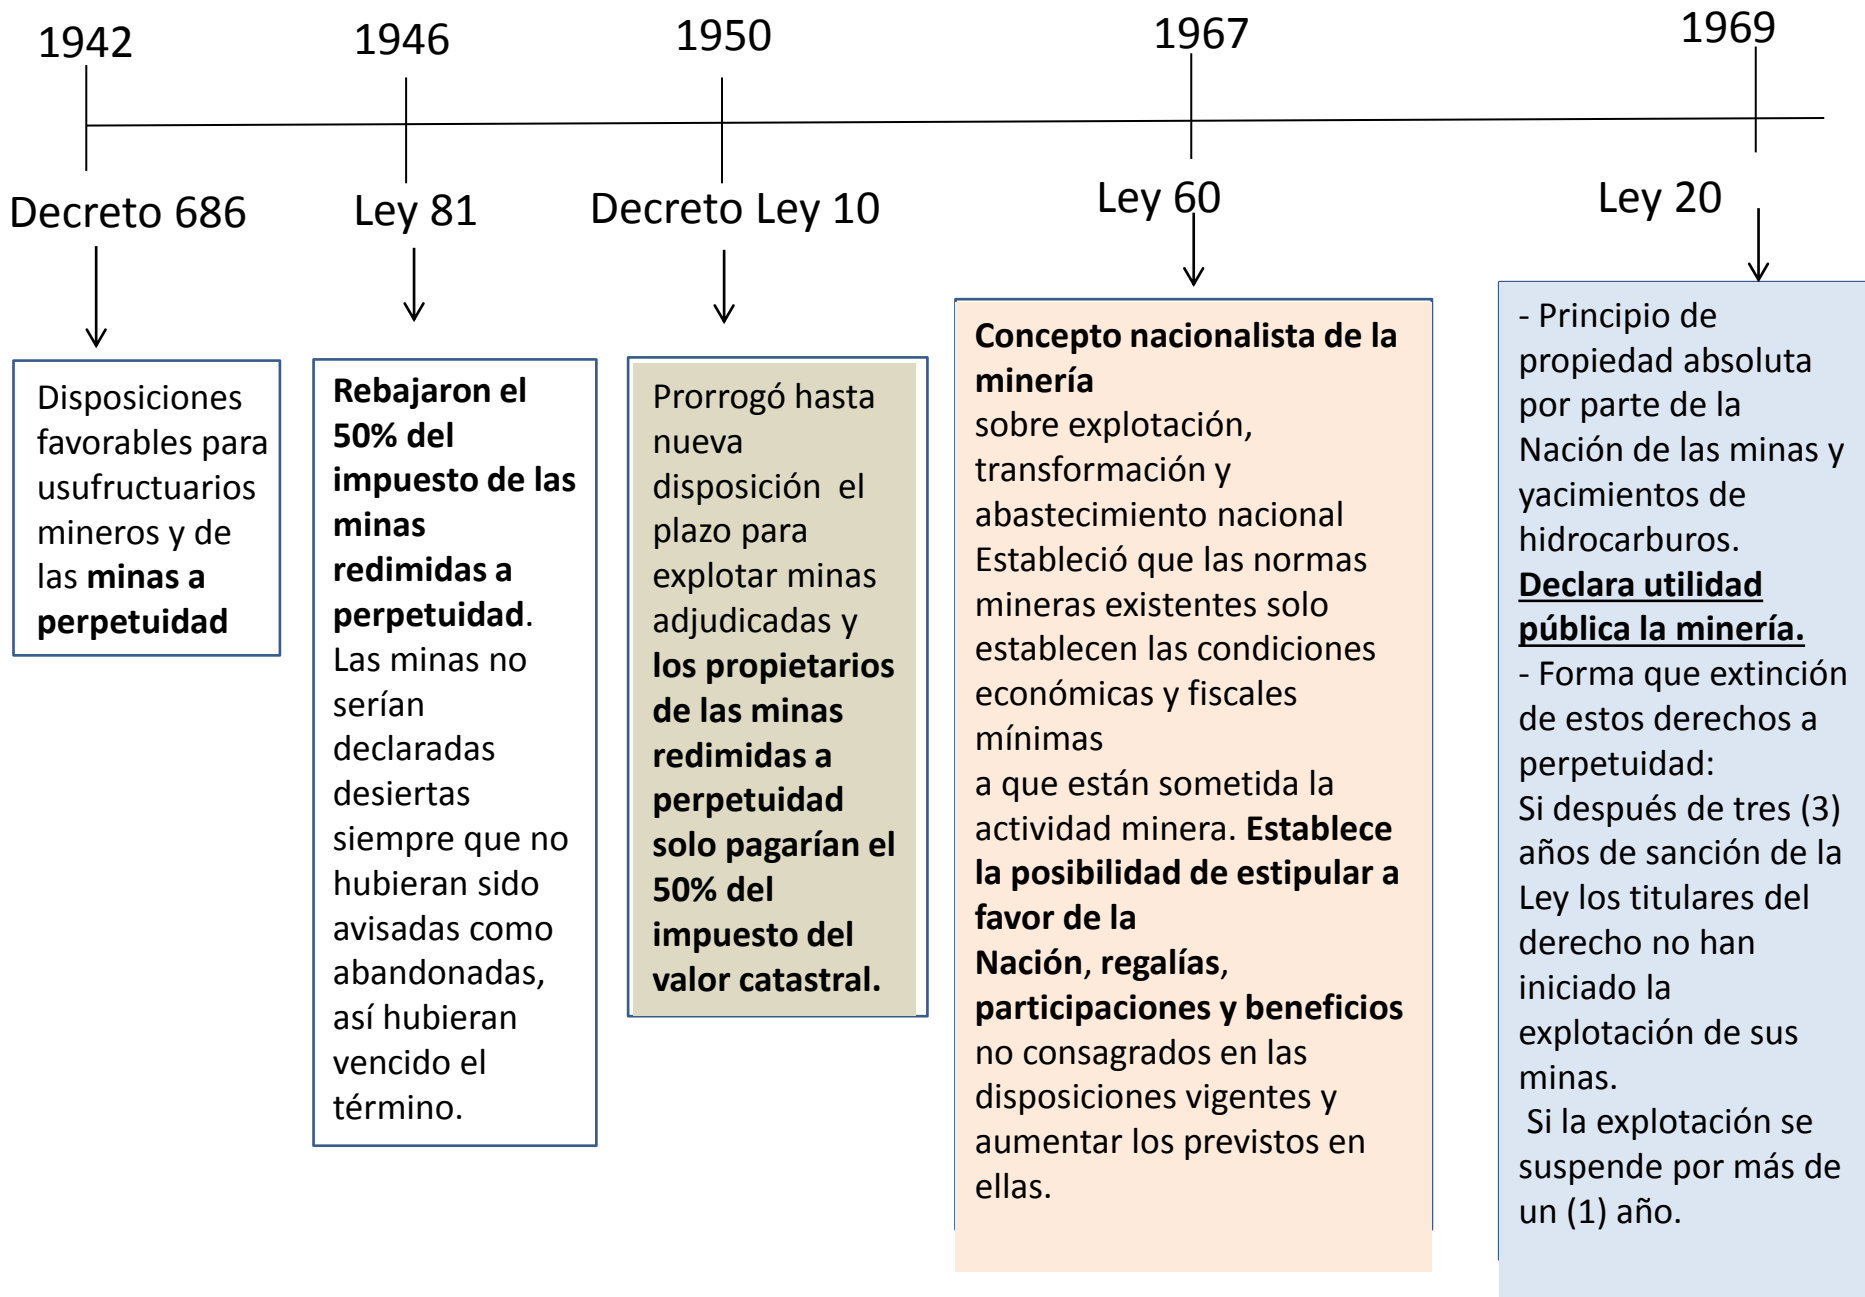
1942

1946

1950

1967

1969

Decreto 686

Ley 81

Decreto Ley 10

Ley 60

Ley 20

Disposiciones favorables para usufructuarios mineros y de las **minas a perpetuidad**

**Rebajaron el 50% del impuesto de las minas redimidas a perpetuidad**. Las minas no serían declaradas desiertas siempre que no hubieran sido avisadas como abandonadas, así hubieran vencido el término.

Prorrogó hasta nueva disposición el plazo para explotar minas adjudicadas y **los propietarios de las minas redimidas a perpetuidad solo pagarían el 50% del impuesto del valor catastral.**

**Concepto nacionalista de la minería**
sobre explotación, transformación y abastecimiento nacional
Estableció que las normas mineras existentes solo establecen las condiciones económicas y fiscales mínimas
a que están sometida la actividad minera. **Establece la posibilidad de estipular a favor de la Nación**, **regalías**, **participaciones y beneficios** no consagrados en las disposiciones vigentes y aumentar los previstos en ellas.

- Principio de propiedad absoluta por parte de la Nación de las minas y yacimientos de hidrocarburos.
**Declara utilidad pública la minería.**
- Forma que extinción de estos derechos a perpetuidad:
Si después de tres (3) años de sanción de la Ley los titulares del derecho no han iniciado la explotación de sus minas.
Si la explotación se suspende por más de un (1) año.